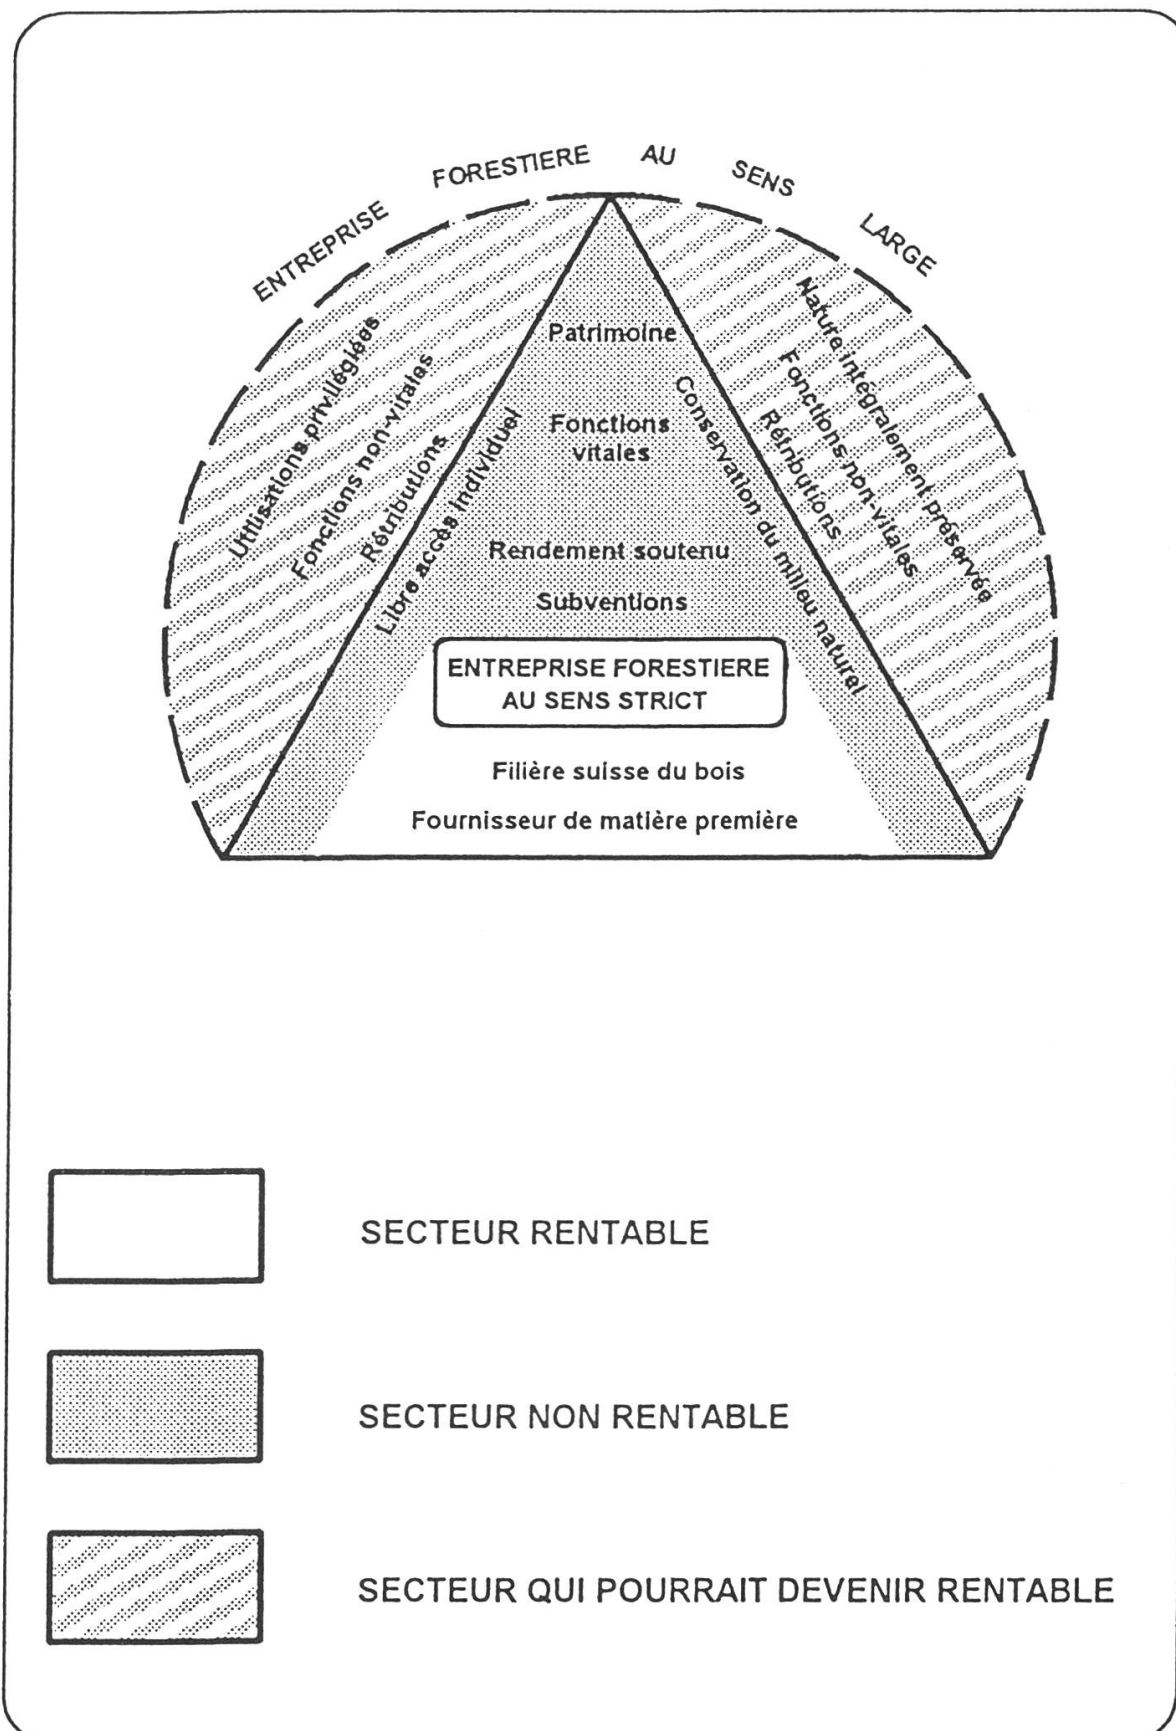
ENTREPRISE FORESTIERE AU SENS LARGE

Utilisations privilégiées
Fonctions non-vitales
Rétributions
Libre accès individuel

Patrimoine
Fonctions vitales
Rendement soutenu
Subventions

ENTREPRISE FORESTIERE AU SENS STRICT

Filière suisse du bois
Fournisseur de matière première

Conservation du milieu naturel
Rétributions
Fonctions non-vitales
Nature intégralement préservée

SECTEUR RENTABLE

SECTEUR NON RENTABLE

SECTEUR QUI POURRAIT DEVENIR RENTABLE